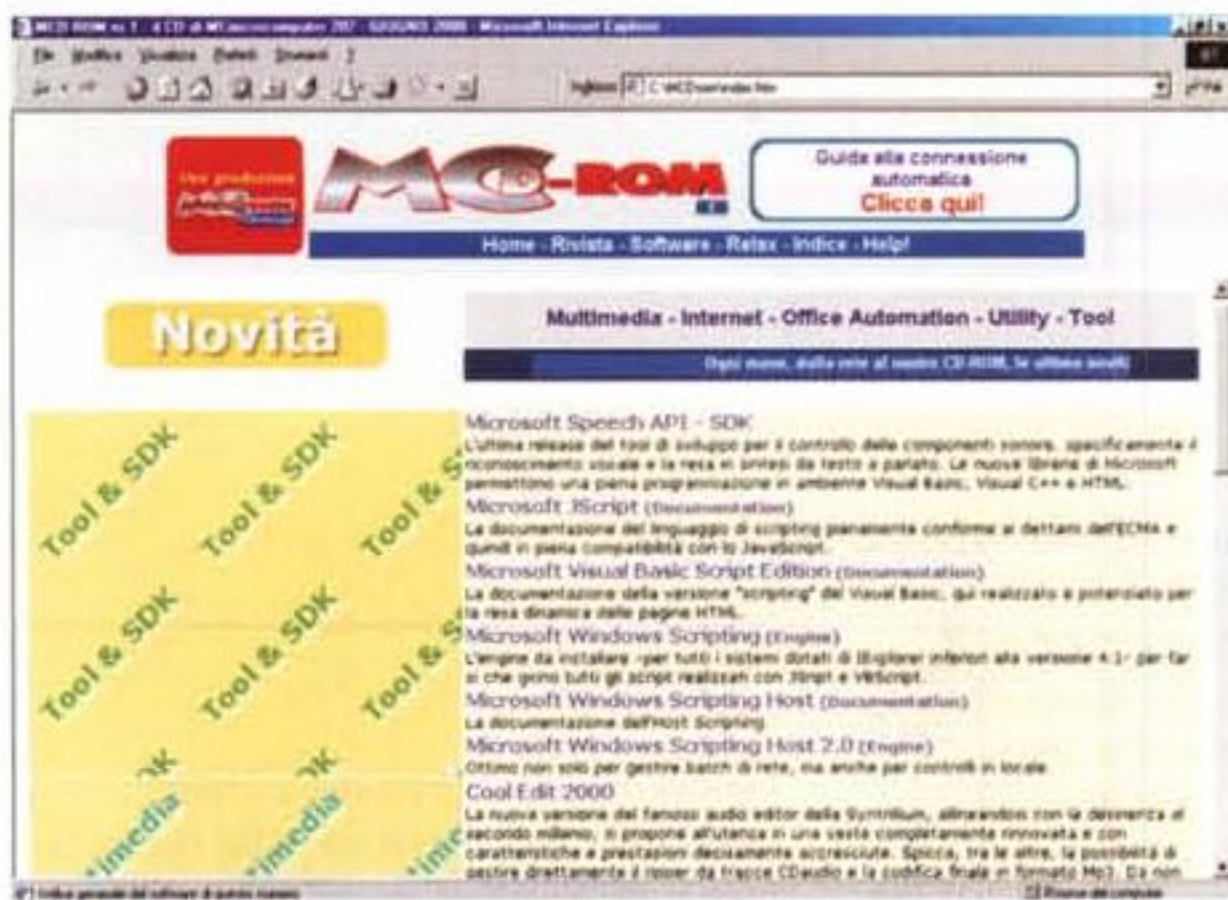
MCD-ROM n. 1 - il CD di MCmicrocomputer 207 - GIUGNO 2000 - Microsoft Internet Explorer

File Modifica Visualizza Preferiti Strumenti ?

Indirizzo C:\MCD\ser\index.htm

Una produzione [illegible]

MC-ROM

Guida alla connessione automatica
Clicca qui!

Home - Rivista - Software - Relax - Indice - Help!

Novità

Multimedia - Internet - Office Automation - Utility - Tool

Ogni mese, dalla rete al nostro CD-ROM, le ultime novità

Tool & SDK Tool & SDK Tool & SDK Tool & SDK Tool & SDK Tool & SDK Tool & SDK

Microsoft Speech API - SDK
L'ultima release dei tool di sviluppo per il controllo delle componenti sonore, specificamente il riconoscimento vocale e la resa in sintesi da testo a parlato. Le nuove librerie di Microsoft permettono una piena programmazione in ambiente Visual Basic, Visual C++ e HTML.

Microsoft JScript (Documentation)
La documentazione del linguaggio di scripting pienamente conforme ai dettami dell'ECMA e quindi in piena compatibilità con lo JavaScript.

Microsoft Visual Basic Script Edition (Documentation)
La documentazione della versione "scripting" del Visual Basic, qui realizzato e potenziato per la resa dinamica delle pagine HTML.

Microsoft Windows Scripting (Engine)
L'engine da installare -per tutti i sistemi dotati di IExplorer inferiori alla versione 4.1- per far sì che girino tutti gli script realizzati con JScript e VBScript.

Microsoft Windows Scripting Host (Documentation)
La documentazione dell'Host Scripting.

Microsoft Windows Scripting Host 2.0 (Engine)
Ottimo non solo per gestire batch di rete, ma anche per controlli in locale.

Cool Edit 2000
La nuova versione del famoso audio editor della Syntrillium, allineandosi con la decorrenza al secondo millenio, si propone all'utenza in una veste completamente rinnovata e con caratteristiche e prestazioni decisamente accresciute. Spicca, tra le altre, la possibilità di gestire direttamente il ripper da tracce CDaudio e la codifica finale in formato Mp3. Da non

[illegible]media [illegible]media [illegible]

Indice generale del software di questo numero

Risorse del computer